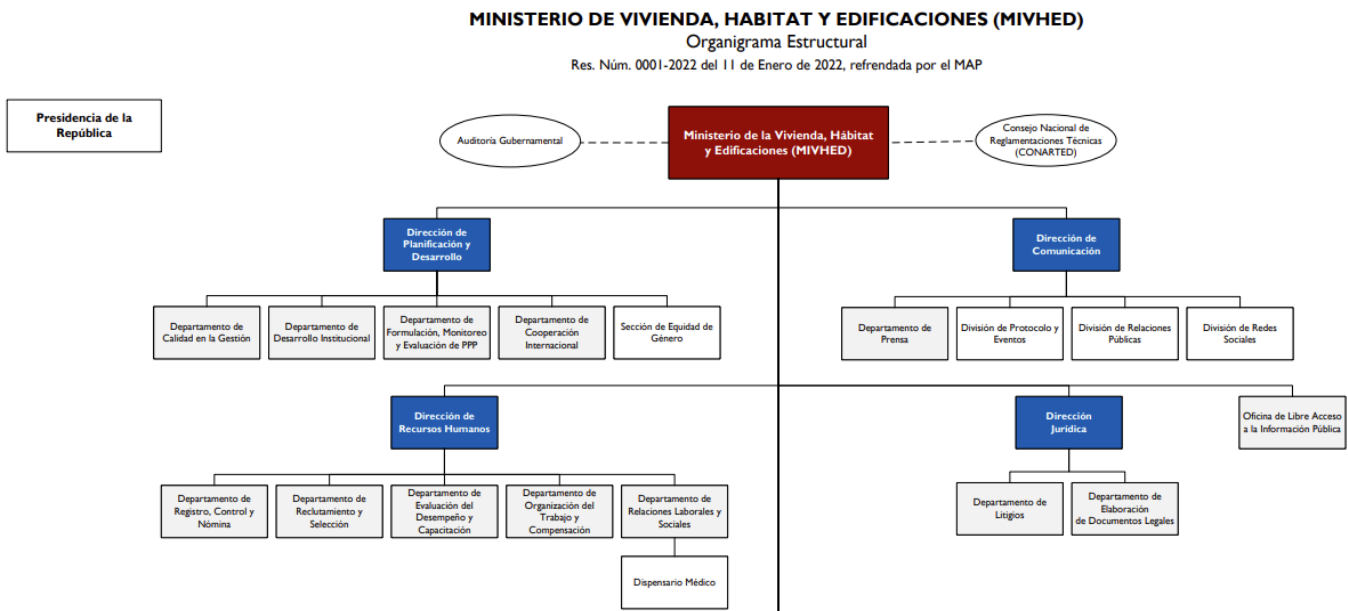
MINISTERIO DE VIVIENDA, HABITAT Y EDIFICACIONES (MIVHED)
Organigrama Estructural
Res. Núm. 0001-2022 del 11 de Enero de 2022, refrendada por el MAP

Presidencia de la República

Auditoría Gubernamental

Ministerio de la Vivienda, Hábitat y Edificaciones (MIVHED)

Consejo Nacional de Reglamentaciones Técnicas (CONARTED)

Dirección de Planificación y Desarrollo

Departamento de Calidad en la Gestión

Departamento de Desarrollo Institucional

Departamento de Formulación, Monitoreo y Evaluación de PPP

Departamento de Cooperación Internacional

Sección de Equidad de Género

Dirección de Comunicación

Departamento de Prensa

División de Protocolo y Eventos

División de Relaciones Públicas

División de Redes Sociales

Dirección de Recursos Humanos

Departamento de Registro, Control y Nómina

Departamento de Reclutamiento y Selección

Departamento de Evaluación del Desempeño y Capacitación

Departamento de Organización del Trabajo y Compensación

Departamento de Relaciones Laborales y Sociales

Dispensario Médico

Dirección Jurídica

Departamento de Litigios

Departamento de Elaboración de Documentos Legales

Oficina de Libre Acceso a la Información Pública